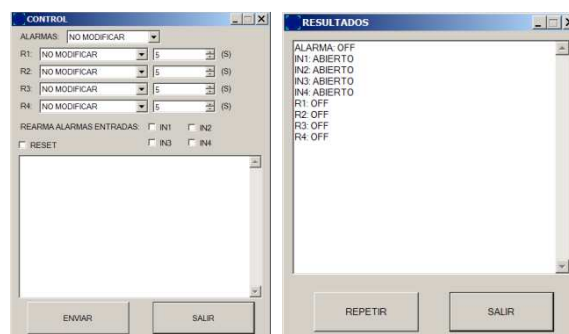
CONTROL

ALARMAS: NO MODIFICAR

R1: NO MODIFICAR 5 (S)

R2: NO MODIFICAR 5 (S)

R3: NO MODIFICAR 5 (S)

R4: NO MODIFICAR 5 (S)

REARMA ALARMAS ENTRADAS: IN1 IN2

RESET IN3 IN4

ENVIAR SALIR

RESULTADOS

ALARMA: OFF
IN1: ABIERTO
IN2: ABIERTO
IN3: ABIERTO
IN4: ABIERTO
R1: OFF
R2: OFF
R3: OFF
R4: OFF

REPETIR SALIR